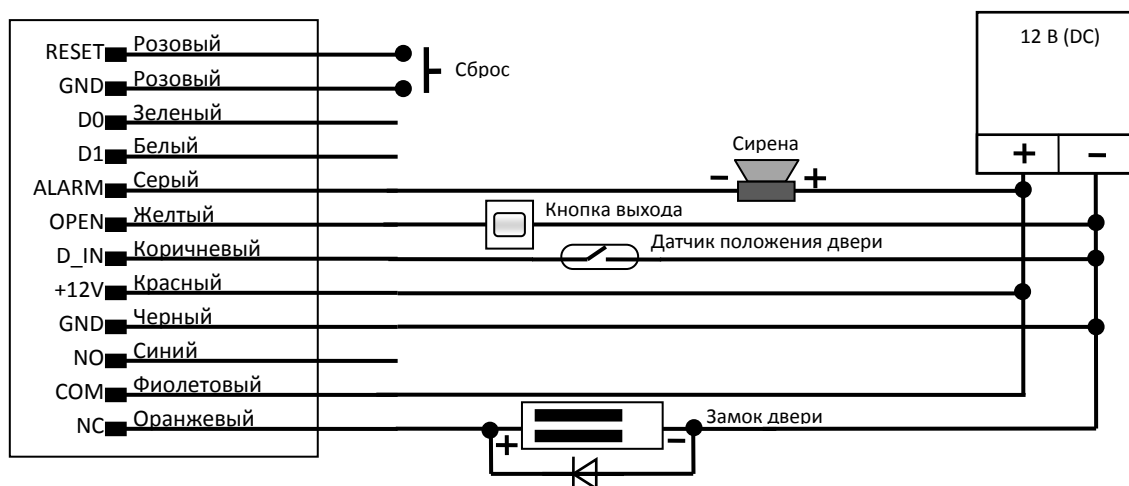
RESET Розовый
GND Розовый
Сброс
D0 Зеленый
D1 Белый
ALARM Серый
OPEN Желтый
D_IN Коричневый
+12V Красный
GND Черный
NO Синий
COM Фиолетовый
NC Оранжевый

12 В (DC)
+ –
Сирена
– +
Кнопка выхода
Датчик положения двери
Замок двери
+ –